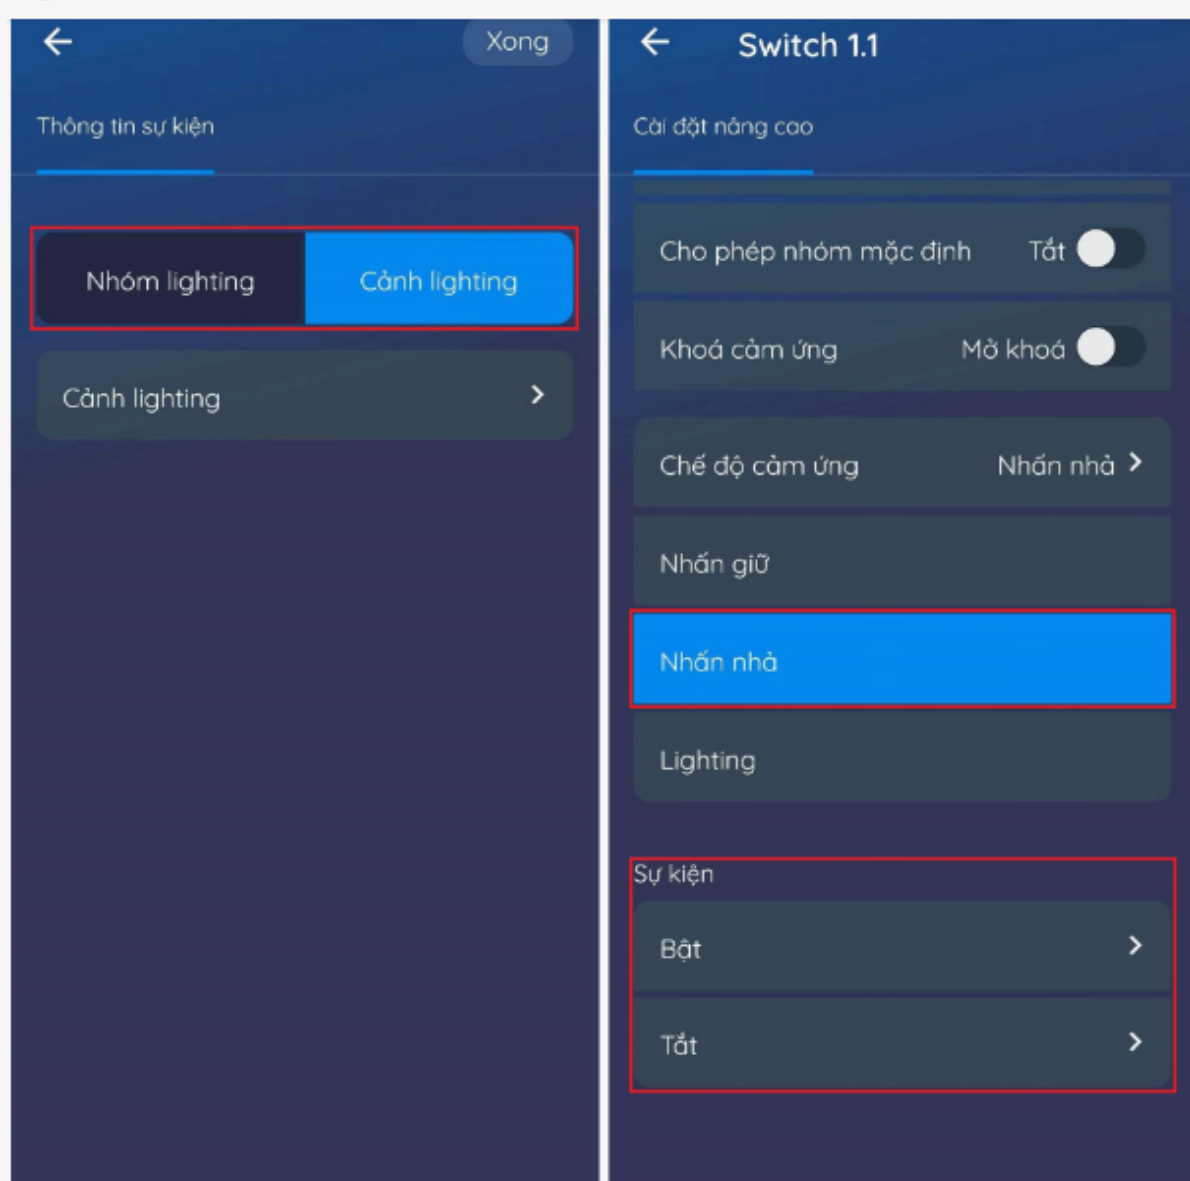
Xong

Thông tin sự kiện

Nhóm lighting

Cảnh lighting

Cảnh lighting

Switch 1.1

Cài đặt nâng cao

Cho phép nhóm mặc định

Tắt

Khoá cảm ứng

Mở khoá

Chế độ cảm ứng

Nhấn nhả

Nhấn giữ

Nhấn nhả

Lighting

Sự kiện

Bật

Tắt